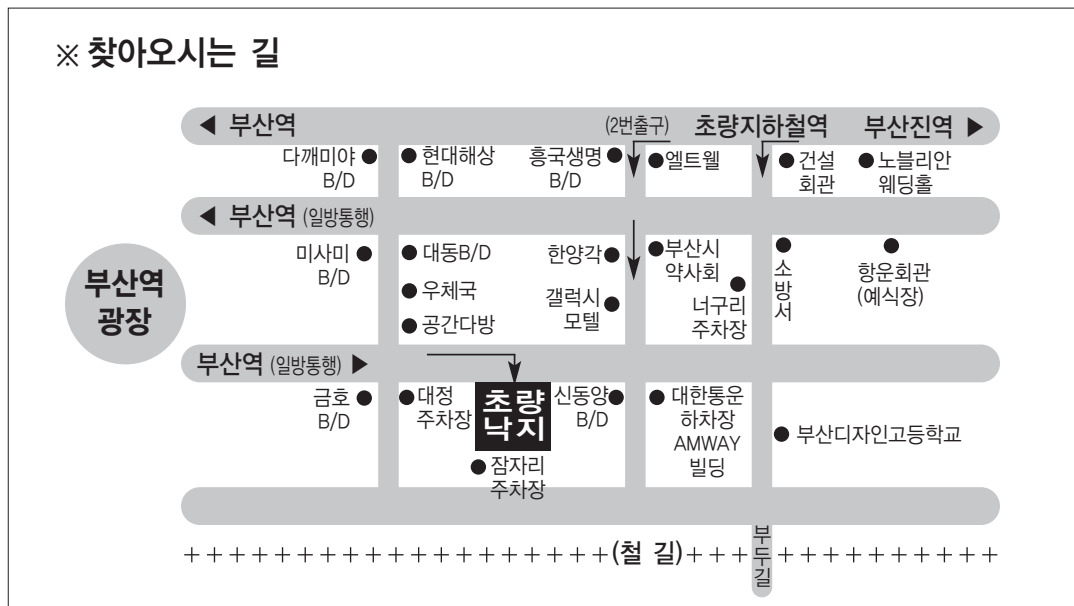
※ 찾아오시는 길

◀ 부산역
(2번출구)
초량지하철역
부산진역 ▶

다깨미야 B/D
현대해상 B/D
흥국생명 B/D
엘트웰
건설 회관
노블리안 웨딩홀

◀ 부산역 (일방통행)

부산역 광장

미사미 B/D
대동B/D
우체국
공간다방
한양각
갤럭시 모텔
부산시 약사회
너구리 주차장
소방서
항운회관 (예식장)

부산역 (일방통행) ▶

금호 B/D
대정 주차장
초량 낙지
신동양 B/D
잠자리 주차장
대한통운 하차장 AMWAY 빌딩
부산디자인고등학교

++++++++++++++++++++(철 길)+++ 부두길 +++++++++++